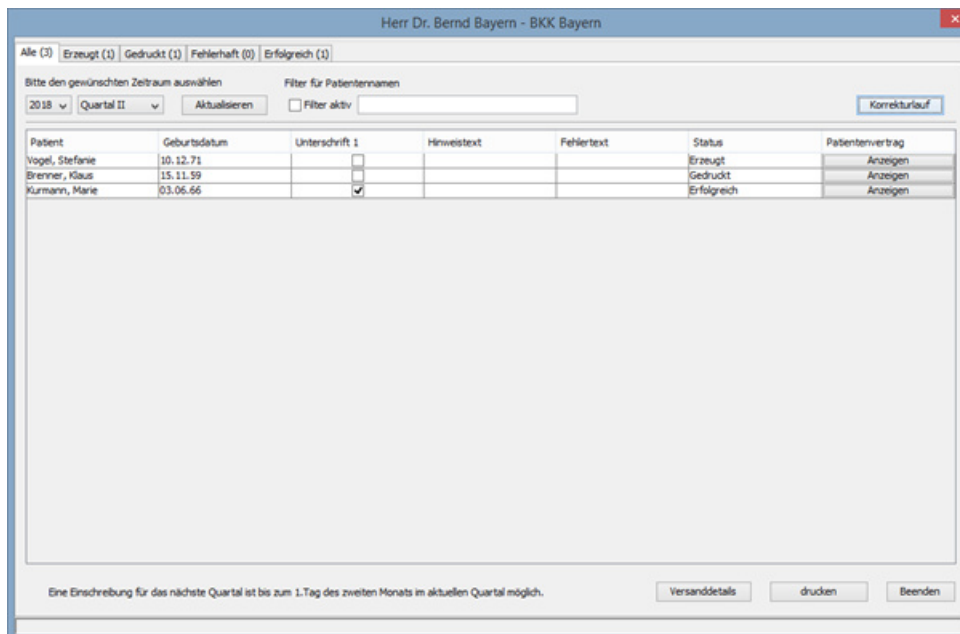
Herr Dr. Bernd Bayern - BKK Bayern

Alle (3) | Erzeugt (1) | Gedruckt (1) | Fehlerhaft (0) | Erfolgreich (1)

Bitte den gewünschten Zeitraum auswählen

2018 | Quartal II | Aktualisieren

Filter für Patientennamen

Filter aktiv

Korrekturlauf

| Patient | Geburtsdatum | Unterschrift 1 | Hinweistext | Fehlertext | Status | Patientenvertrag |
|---|---|---|---|---|---|---|
| Vogel, Stefanie | 10.12.71 | ☐ | | | Erzeugt | Anzeigen |
| Brenner, Klaus | 15.11.59 | ☐ | | | Gedruckt | Anzeigen |
| Kurmann, Marie | 03.06.66 | ☑ | | | Erfolgreich | Anzeigen |

Eine Einschreibung für das nächste Quartal ist bis zum 1.Tag des zweiten Monats im aktuellen Quartal möglich.

Versanddetails | drucken | Beenden